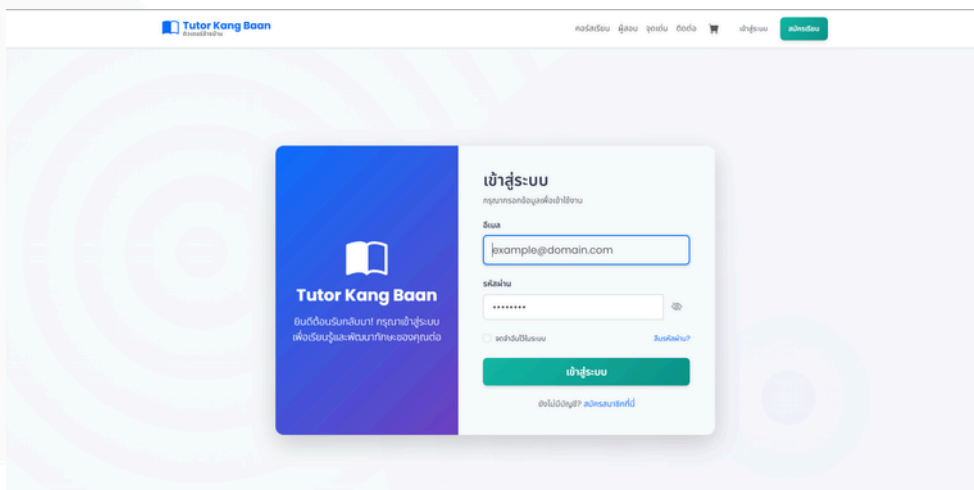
Tutor Kang Baan
ติวเตอร์ข้างบ้าน

คอร์สเรียน ผู้สอน จุดเด่น ติดต่อ เข้าสู่ระบบ สมัครเรียน

Tutor Kang Baan

ยินดีต้อนรับกลับมา! กรุณาเข้าสู่ระบบเพื่อเรียนรู้และพัฒนาทักษะของคุณต่อ

เข้าสู่ระบบ

กรุณากรอกข้อมูลเพื่อเข้าใช้งาน

อีเมล

example@domain.com

รหัสผ่าน

••••••••

จดจำฉันไว้ในระบบ

ลืมรหัสผ่าน?

เข้าสู่ระบบ

ยังไม่มีบัญชี? สมัครสมาชิกที่นี่